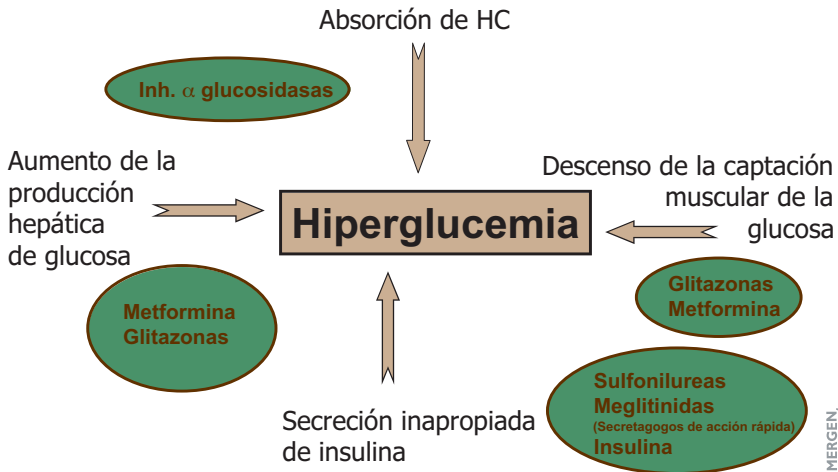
Absorción de HC

Inh. $\alpha$ glucosidasas

Aumento de la producción hepática de glucosa

Hiperglucemia

Descenso de la captación muscular de la glucosa

Glitazonas
Metformina

Metformina
Glitazonas

Secreción inapropiada de insulina

Sulfonilureas
Meglitinidas
(Secretagogos de acción rápida)
Insulina

MERGEN.